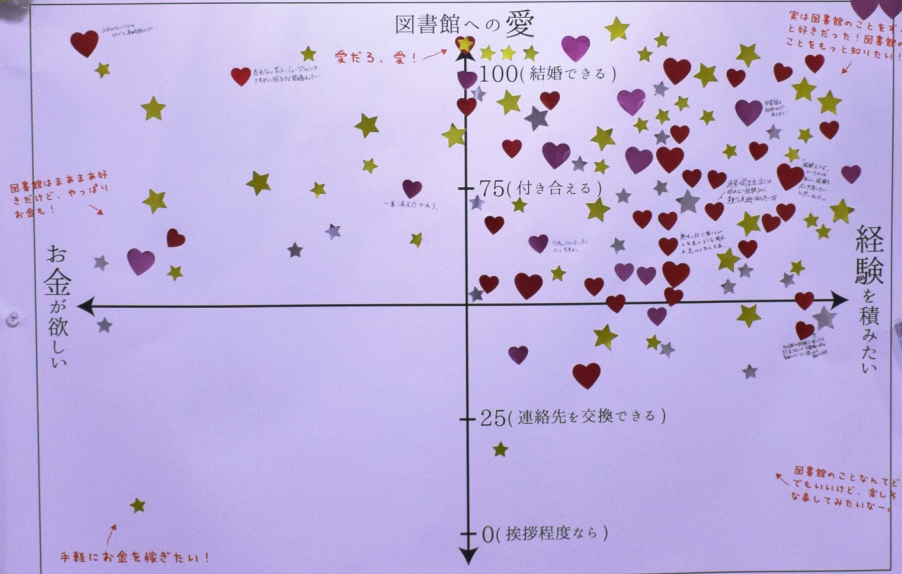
図書館への愛

100(結婚できる)

75(付き合える)

25(連絡先を交換できる)

0(挨拶程度なら)

お金が欲しい

経験を積みたい

愛だろ、愛!

実は図書館のことをずーっと好きだった!図書館のことをもっと知りたい!

図書館はまあまあ好きだけど、やっぱりお金も!

図書館のことなんてどうでもいいけど、楽しく仕事してみたいなー

手軽にお金を稼ぎたい!

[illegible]

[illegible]

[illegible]